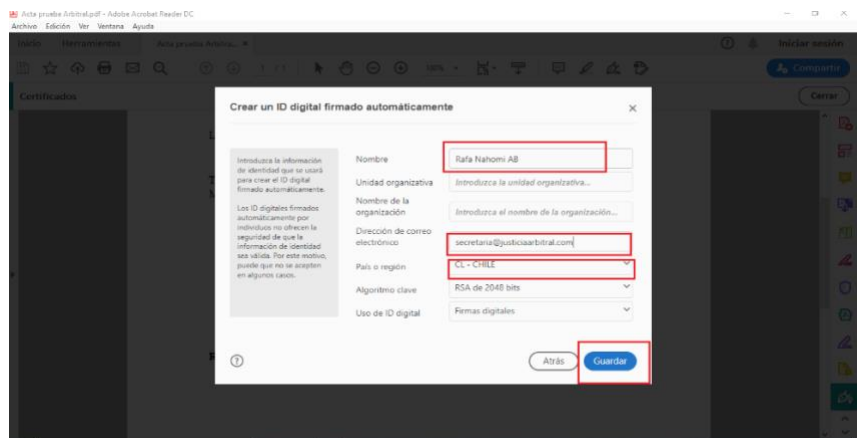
Acta prueba Arbitral.pdf - Adobe Acrobat Reader DC
Archivo Edición Ver Ventana Ayuda
Inicio Herramientas Acta prueba Arbitra... ×
Iniciar sesión
Compartir
Certificados
Cerrar

Crear un ID digital firmado automáticamente ×

Introduzca la información de identidad que se usará para crear el ID digital firmado automáticamente.

Los ID digitales firmados automáticamente por individuos no ofrecen la seguridad de que la información de identidad sea válida. Por este motivo, puede que no se acepten en algunos casos.

Nombre: Rafa Nahomi AB
Unidad organizativa: Introduzca la unidad organizativa...
Nombre de la organización: Introduzca el nombre de la organización...
Dirección de correo electrónico: secretaria@justiciaarbitral.com
País o región: CL - CHILE
Algoritmo clave: RSA de 2048 bits
Uso de ID digital: Firmas digitales

?
Atrás Guardar